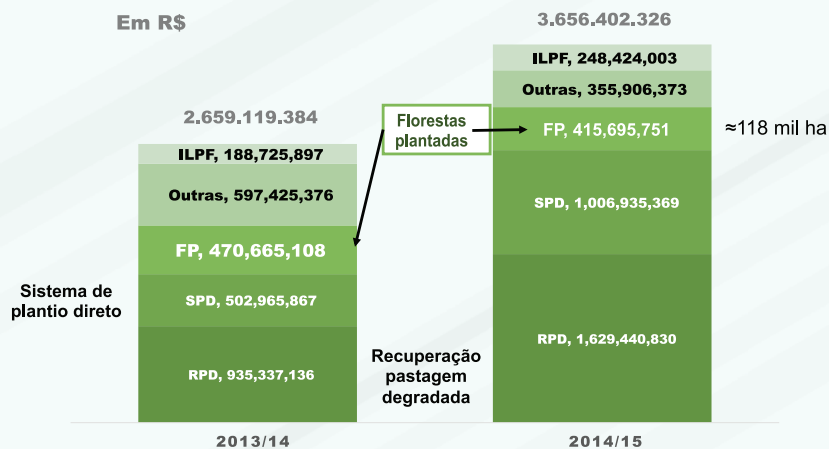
Em R$

3.656.402.326

2.659.119.384

Florestas plantadas

ILPF, 188,725,897

Outras, 597,425,376

FP, 470,665,108

SPD, 502,965,867

RPD, 935,337,136

ILPF, 248,424,003

Outras, 355,906,373

FP, 415,695,751

≈118 mil ha

SPD, 1,006,935,369

RPD, 1,629,440,830

Sistema de plantio direto

Recuperação pastagem degradada

2013/14

2014/15